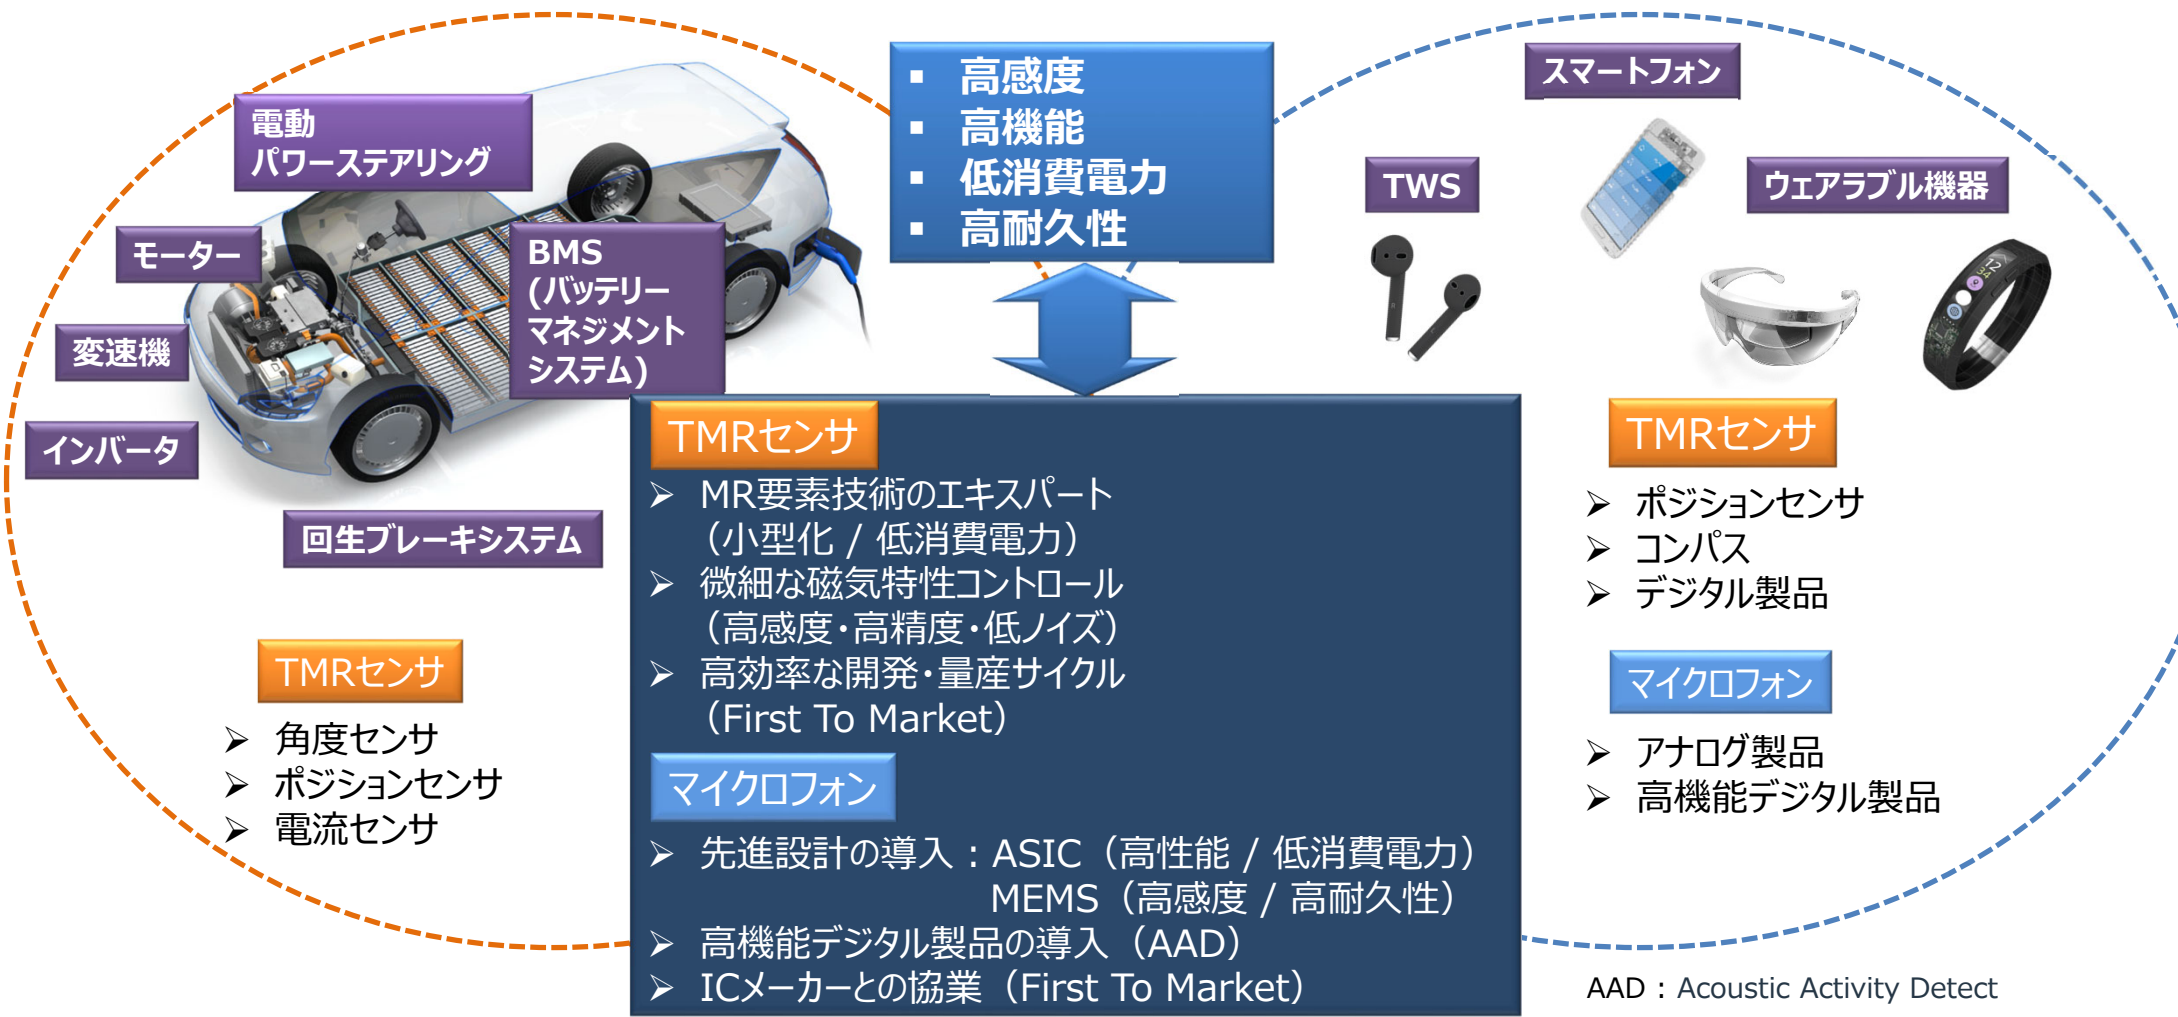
電動
パワーステアリング

モーター

変速機

インバータ

BMS
(バッテリー
マネジメント
システム)

回生ブレーキシステム

TMRセンサ

➢ 角度センサ
➢ ポジションセンサ
➢ 電流センサ

▪ 高感度
▪ 高機能
▪ 低消費電力
▪ 高耐久性

TMRセンサ

➢ MR要素技術のエキスパート（小型化 / 低消費電力）
➢ 微細な磁気特性コントロール（高感度・高精度・低ノイズ）
➢ 高効率な開発・量産サイクル（First To Market）

マイクロフォン

➢ 先進設計の導入：ASIC（高性能 / 低消費電力）
MEMS（高感度 / 高耐久性）
➢ 高機能デジタル製品の導入（AAD）
➢ ICメーカーとの協業（First To Market）

スマートフォン

TWS

ウェアラブル機器

TMRセンサ

➢ ポジションセンサ
➢ コンパス
➢ デジタル製品

マイクロフォン

➢ アナログ製品
➢ 高機能デジタル製品

AAD：Acoustic Activity Detect